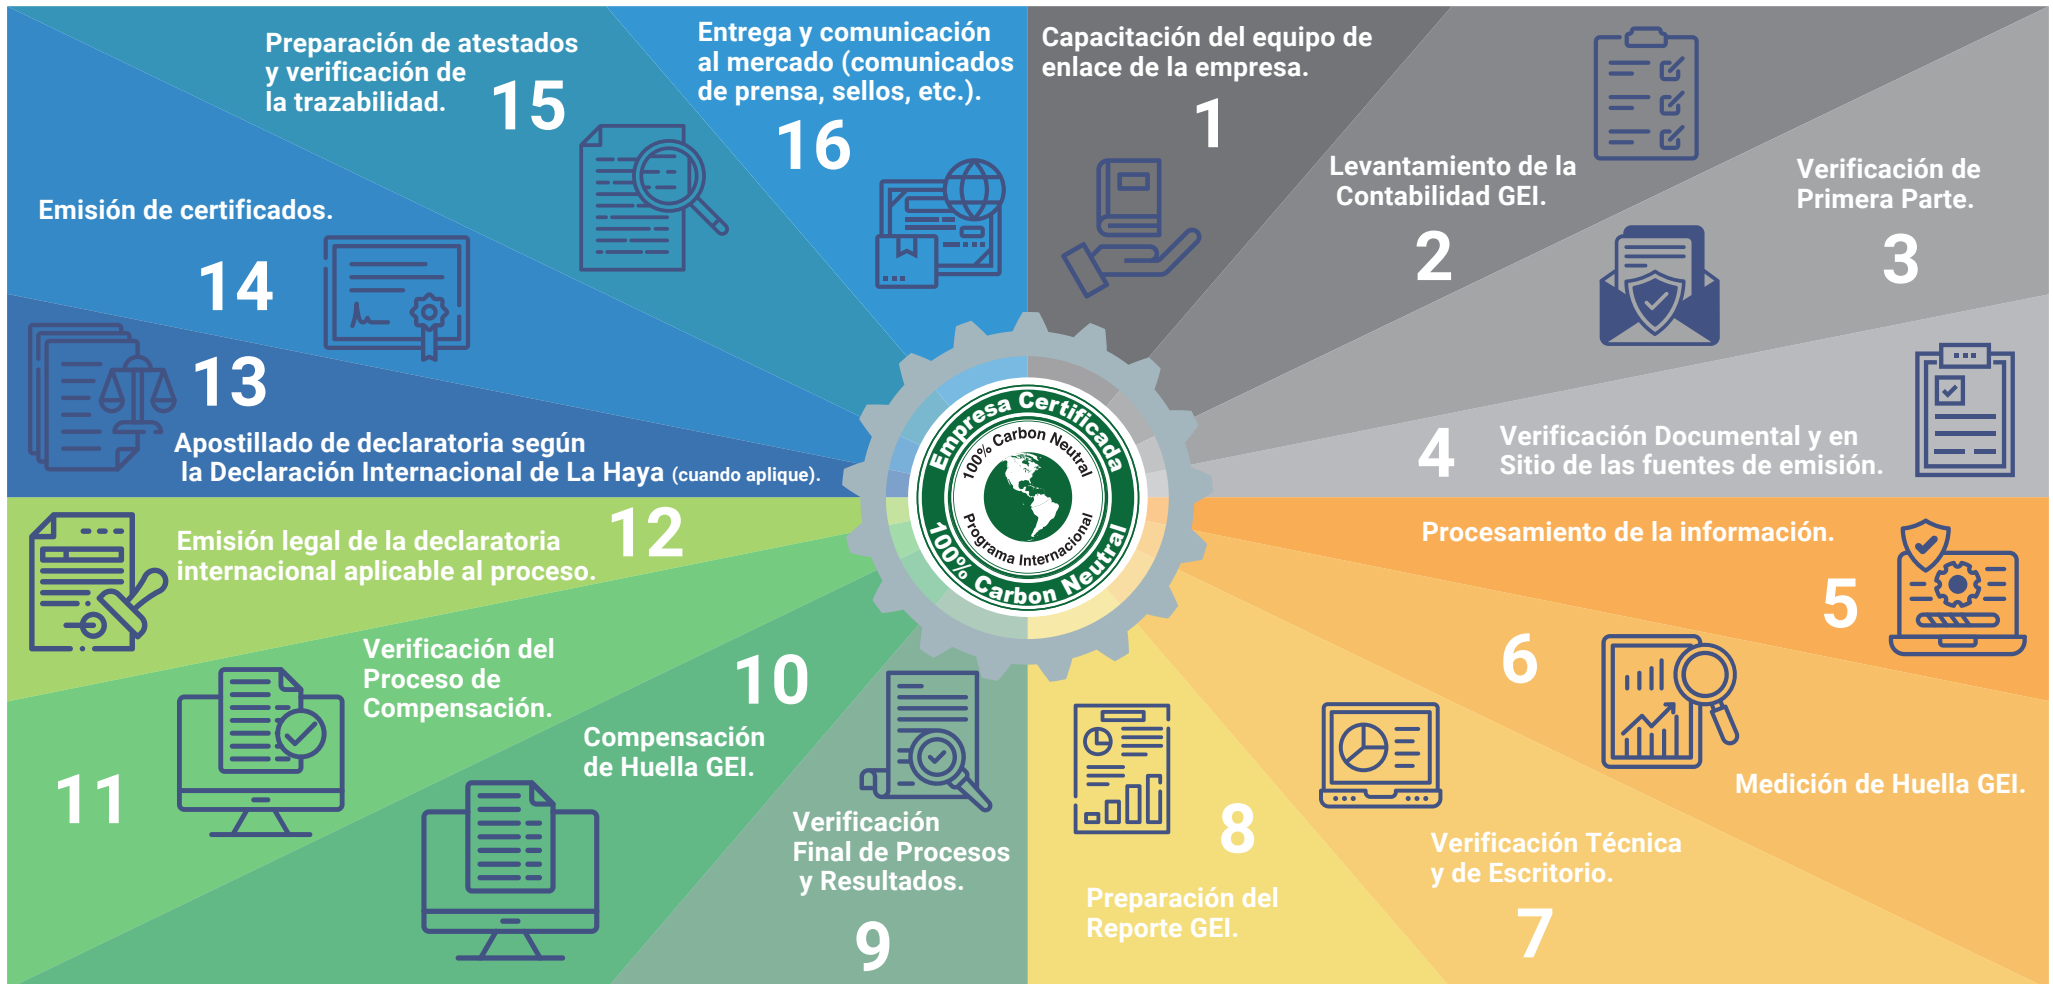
Preparación de atestados y verificación de la trazabilidad.
15

Entrega y comunicación al mercado (comunicados de prensa, sellos, etc.).
16

Capacitación del equipo de enlace de la empresa.
1

Levantamiento de la Contabilidad GEI.
2

Verificación de Primera Parte.
3

Emisión de certificados.
14

13
Apostillado de declaratoria según la Declaración Internacional de La Haya (cuando aplique).

4
Verificación Documental y en Sitio de las fuentes de emisión.

Empresa Certificada
100% Carbon Neutral
Programa Internacional
100% Carbon Neutral

Emisión legal de la declaratoria internacional aplicable al proceso.
12

Procesamiento de la información.
5

Verificación del Proceso de Compensación.

10
Compensación de Huella GEI.

11

6

Medición de Huella GEI.

Verificación Final de Procesos y Resultados.
9

8
Preparación del Reporte GEI.

Verificación Técnica y de Escritorio.
7